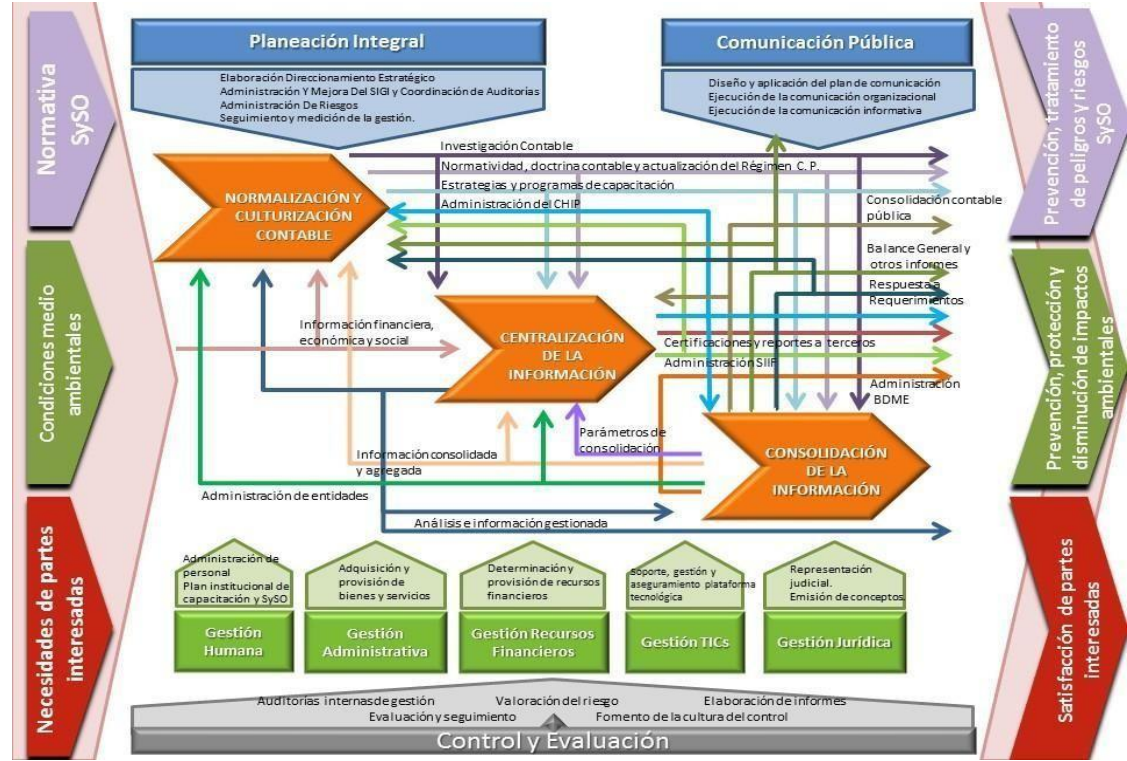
Normativa SySO

Condiciones medio ambientales

Necesidades de partes interesadas

Planeación Integral

Elaboración Direccionamiento Estratégico
Administración Y Mejora Del SIGI y Coordinación de Auditorias
Administración De Riesgos
Seguimiento y medición de la gestión.

Comunicación Pública

Diseño y aplicación del plan de comunicación
Ejecución de la comunicación organizacional
Ejecución de la comunicación informativa

Prevención, tratamiento de peligros y riesgos SySO

Prevención, protección y disminución de impactos ambientales

Satisfacción de partes interesadas

Investigación Contable
Normatividad, doctrina contable y actualización del Régimen C. P.
Estrategias y programas de capacitación
Administración del CHIP

NORMALIZACIÓN Y CULTURIZACIÓN CONTABLE

Consolidación contable pública
Balance General y otros informes
Respuesta a Requerimientos

Información financiera, económica y social

CENTRALIZACIÓN DE LA INFORMACIÓN

Certificaciones y reportes a terceros
Administración SIIF
Administración BDME

Parámetros de consolidación

Información consolidada y agregada

CONSOLIDACIÓN DE LA INFORMACIÓN

Administración de entidades

Análisis e información gestionada

Administración de personal
Plan institucional de capacitación y SySO

Gestión Humana

Adquisición y provisión de bienes y servicios

Gestión Administrativa

Determinación y provisión de recursos financieros

Gestión Recursos Financieros

Soporte, gestión y aseguramiento plataforma tecnológica

Gestión TICs

Representación judicial.
Emisión de conceptos

Gestión Jurídica

Auditorias internas de gestión
Valoración del riesgo
Elaboración de informes
Evaluación y seguimiento
Fomento de la cultura del control

Control y Evaluación